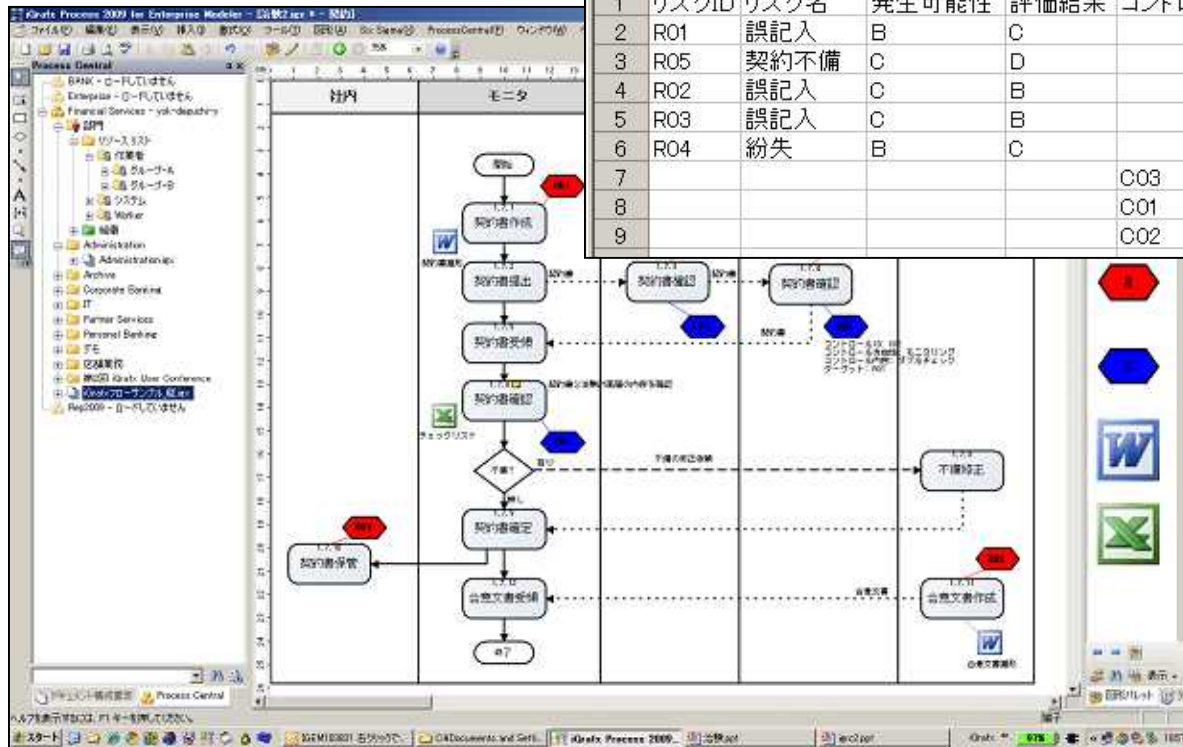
iGrafx Process 2009 for Enterprise Modeler - [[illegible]]
ファイル(F) 編集(E) 表示(V) 挿入(I) 書式(O) ツール(T) 図形(G) Six Sigma(S) ProcessCentral(P) ウィンドウ(W)
Process Central
BANK - ロードしていません
Enterprise - ロードしていません
Financial Services - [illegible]
部門
リソースリスト
従業員
グループ-A
グループ-B
システム
Worker
組織
Administration
Administration.igx
Archive
Corporate Banking
IT
Partner Services
Personal Banking
デモ
営業業務
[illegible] iGrafx User Conference
iGrafxフローサンプル.igx
Rep2009 - ロードしていません

| 1 | リスクID | リスク名 | 発生可能性 | 評価結果 | コントロ |
|---|---|---|---|---|---|
| 2 | R01 | 誤記入 | B | C | |
| 3 | R05 | 契約不備 | C | D | |
| 4 | R02 | 誤記入 | C | B | |
| 5 | R03 | 誤記入 | C | B | |
| 6 | R04 | 紛失 | B | C | |
| 7 | | | | | C03 |
| 8 | | | | | C01 |
| 9 | | | | | C02 |

社内
モニタ
開始
契約書作成
契約書提出
契約書確認
契約書確認
契約書受領
契約書確認
チェックリスト
不備?
不備修正
契約書確定
契約書保管
合意文書受領
合意文書作成
終了
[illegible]
ドキュメント構成要素
Process Central
ヘルプを表示するには、F1 キーを押してください。
スタート
iGrafx Process 2009...
図形パレット